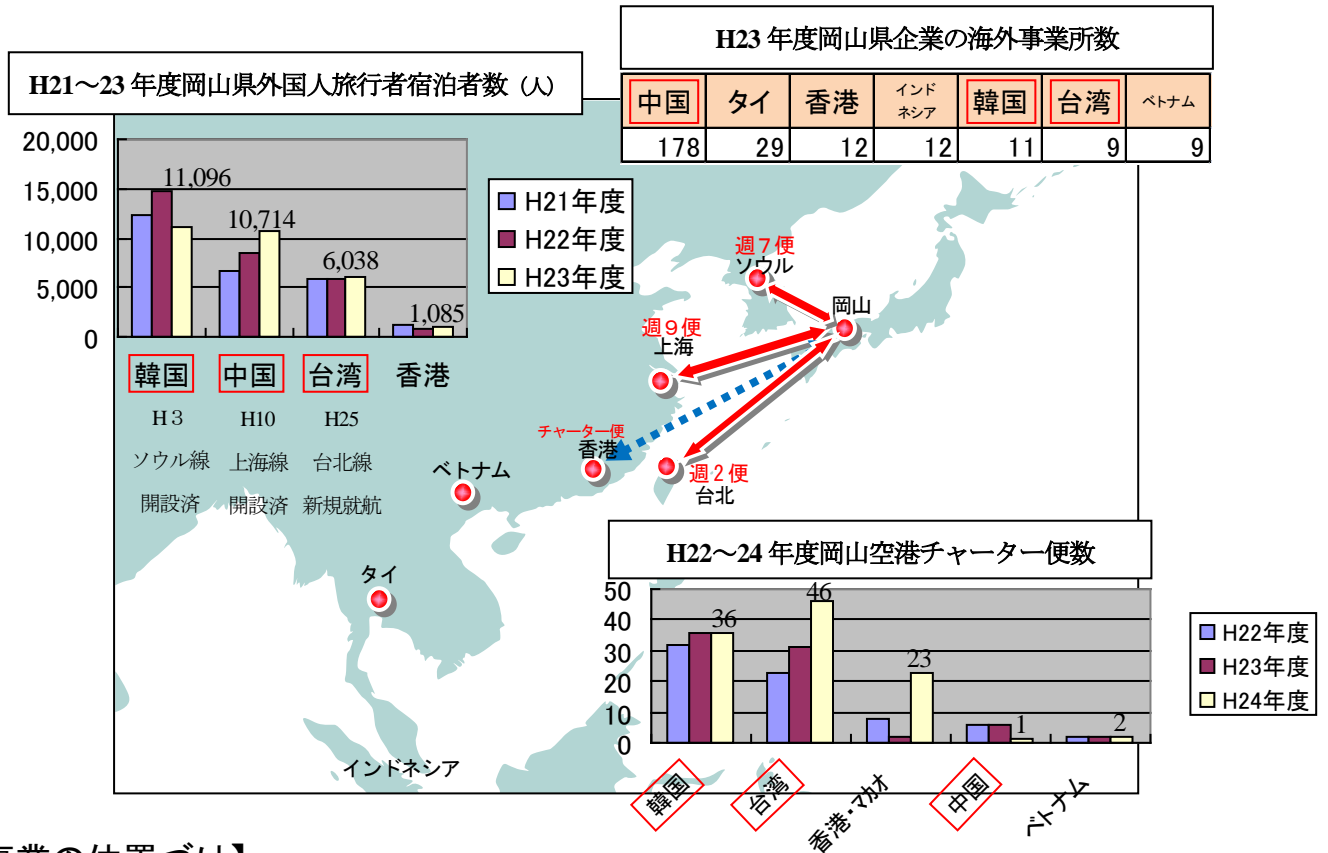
H23 年度岡山県企業の海外事業所数

| 中国 | タイ | 香港 | インドネシア | 韓国 | 台湾 | ベトナム |
|---|---|---|---|---|---|---|
| 178 | 29 | 12 | 12 | 11 | 9 | 9 |

H21～23 年度岡山県外国人旅行者宿泊者数（人）

20,000
15,000
10,000
5,000
0

11,096
10,714
6,038
1,085

H21年度
H22年度
H23年度

韓国 中国 台湾 香港

H３ ソウル線 開設済
H10 上海線 開設済
H25 台北線 新規就航

週７便
ソウル
岡山
週９便
上海
チャーター便
香港
週２便
台北
ベトナム
タイ
インドネシア

H22～24 年度岡山空港チャーター便数

50
40
30
20
10
0

36
46
23
1
2

H22年度
H23年度
H24年度

韓国 台湾 香港・マカオ 中国 ベトナム

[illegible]業の位置づけ】